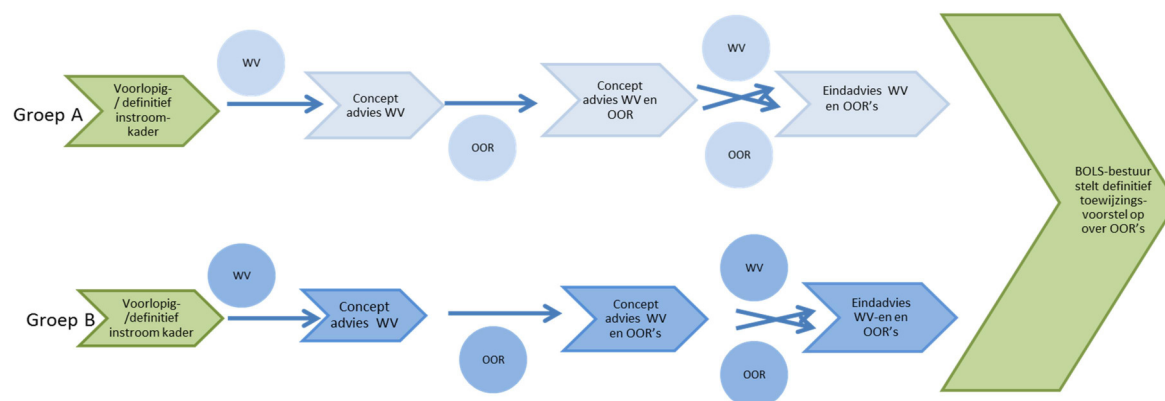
Groep A

Voorlopig-/ definitief instroomkader

WV

Concept advies WV

OOR

Concept advies WV en OOR

WV

OOR

Eindadvies WV en OOR's

BOLS-bestuur stelt definitief toewijzingsvoorstel op over OOR's

Groep B

Voorlopig-/definitief instroom kader

WV

Concept advies WV

OOR

Concept advies WV en OOR's

WV

OOR

Eindadvies WV-en en OOR's